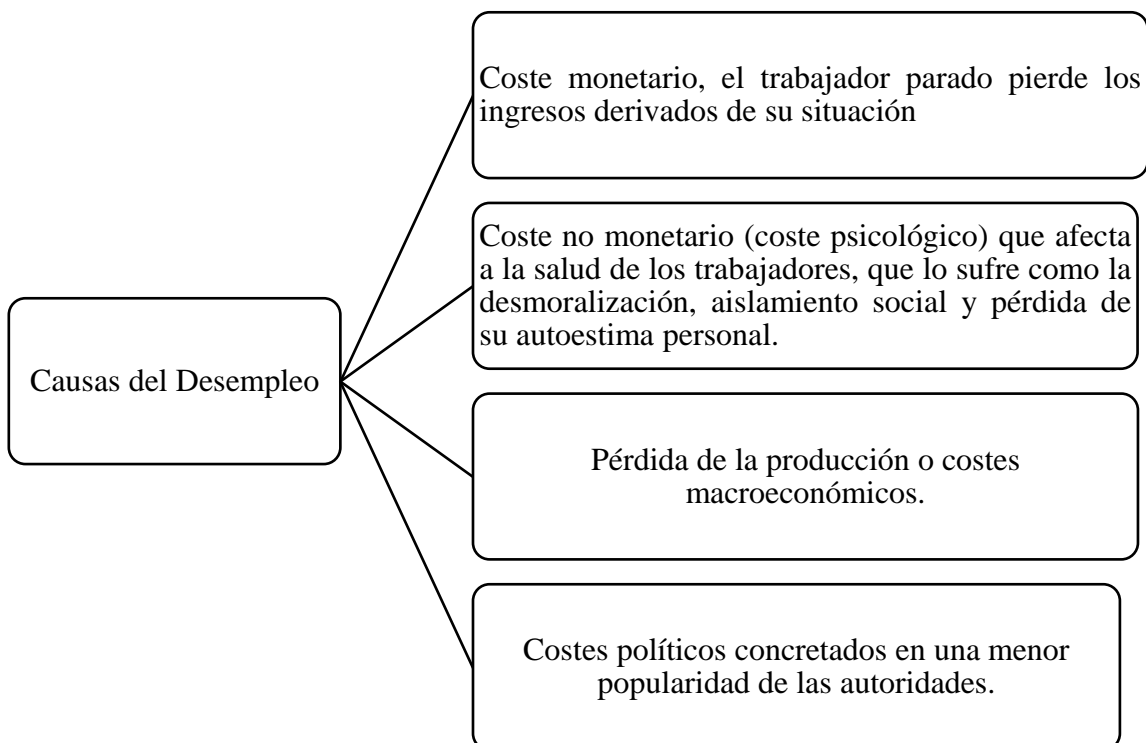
Causas del Desempleo

Coste monetario, el trabajador parado pierde los ingresos derivados de su situación

Coste no monetario (coste psicológico) que afecta a la salud de los trabajadores, que lo sufre como la desmoralización, aislamiento social y pérdida de su autoestima personal.

Pérdida de la producción o costes macroeconómicos.

Costes políticos concretados en una menor popularidad de las autoridades.